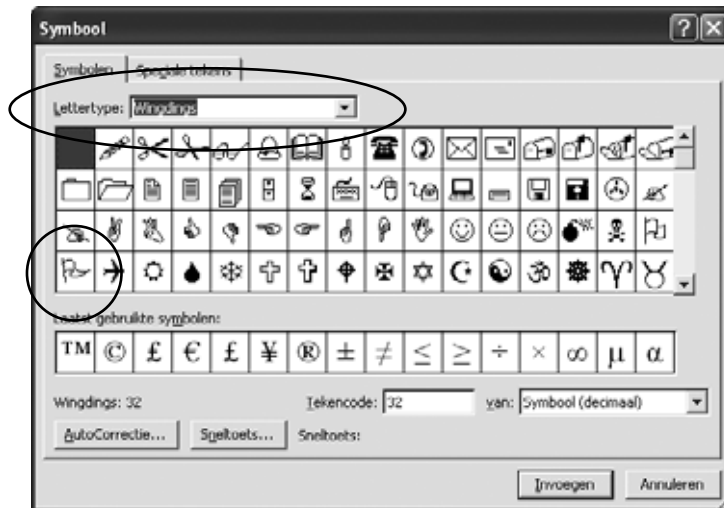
Symbool

Symbolen | Speciale tekens

Lettertype: Wingdings

Laatst gebruikte symbolen:

| TM | © | £ | € | £ | ¥ | ® | ± | ≠ | ≤ | ≥ | ÷ | × | ∞ | µ | α |
|---|---|---|---|---|---|---|---|---|---|---|---|---|---|---|---|

Wingdings: 32

Tekencode: 32

van: Symbool (decimaal)

AutoCorrectie... | Sneltoets... | Sneltoets:

Invoegen | Annuleren